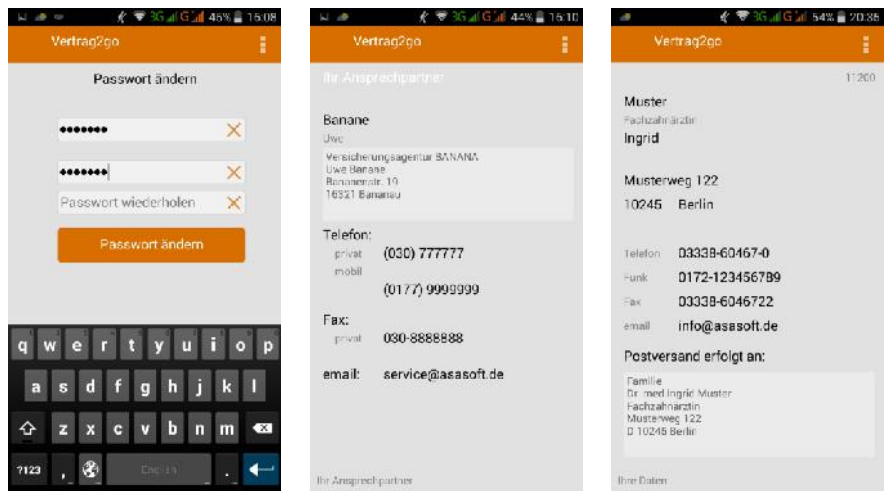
3G 46% 16:08

Vertrag2go

Passwort ändern

•••••••

•••••••

Passwort wiederholen

Passwort ändern

q w e r t y u i o p

a s d f g h j k l

z x c v b n m

?123 , English .

3G 44% 16:10

Vertrag2go

Ihr Ansprechpartner

Banane

Uwe

Versicherungsagentur BANANA
Uwe Banane
Bananenstr. 19
16321 Bananau

Telefon:

privat (030) 777777

mobil

(0177) 9999999

Fax:

privat 030-8888888

email: service@asasoft.de

Ihr Ansprechpartner

3G 54% 20:35

Vertrag2go

11200

Muster

Fachzahnärztin

Ingrid

Musterweg 122

10245 Berlin

Telefon 03338-60467-0

Funk 0172-123456789

Fax 03338-6046722

email info@asasoft.de

Postversand erfolgt an:

Familie
Dr. med Ingrid Muster
Fachzahnärztin
Musterweg 122
D 10245 Berlin

Ihre Daten